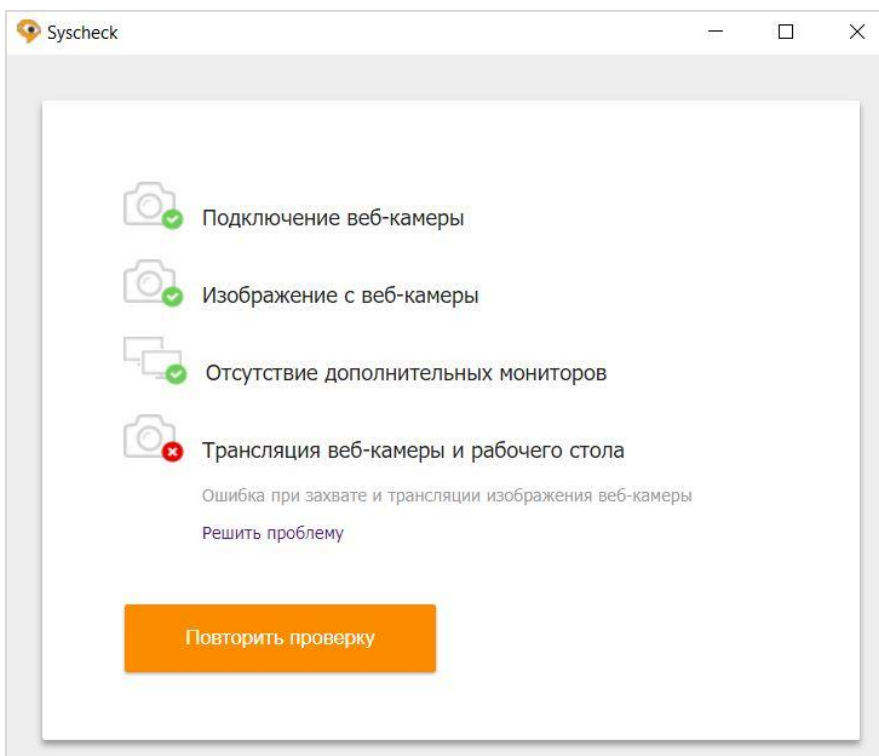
Syscheck

Подключение веб-камеры

Изображение с веб-камеры

Отсутствие дополнительных мониторов

Трансляция веб-камеры и рабочего стола

Ошибка при захвате и трансляции изображения веб-камеры

Решить проблему

Повторить проверку